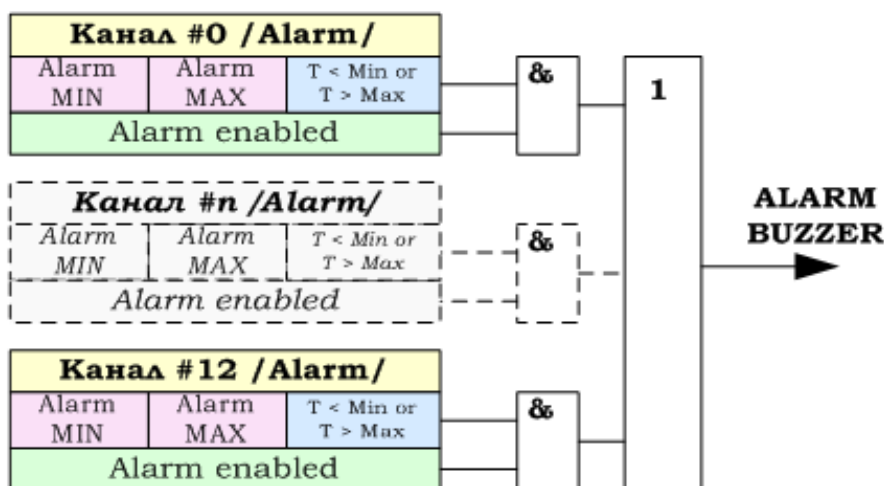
Канал #0 /Alarm/

| Alarm MIN | Alarm MAX | T < Min or T > Max |
|---|---|---|

Alarm enabled

&

1

Канал #n /Alarm/

| Alarm MIN | Alarm MAX | T < Min or T > Max |
|---|---|---|

Alarm enabled

&

ALARM BUZZER

Канал #12 /Alarm/

| Alarm MIN | Alarm MAX | T < Min or T > Max |
|---|---|---|

Alarm enabled

&